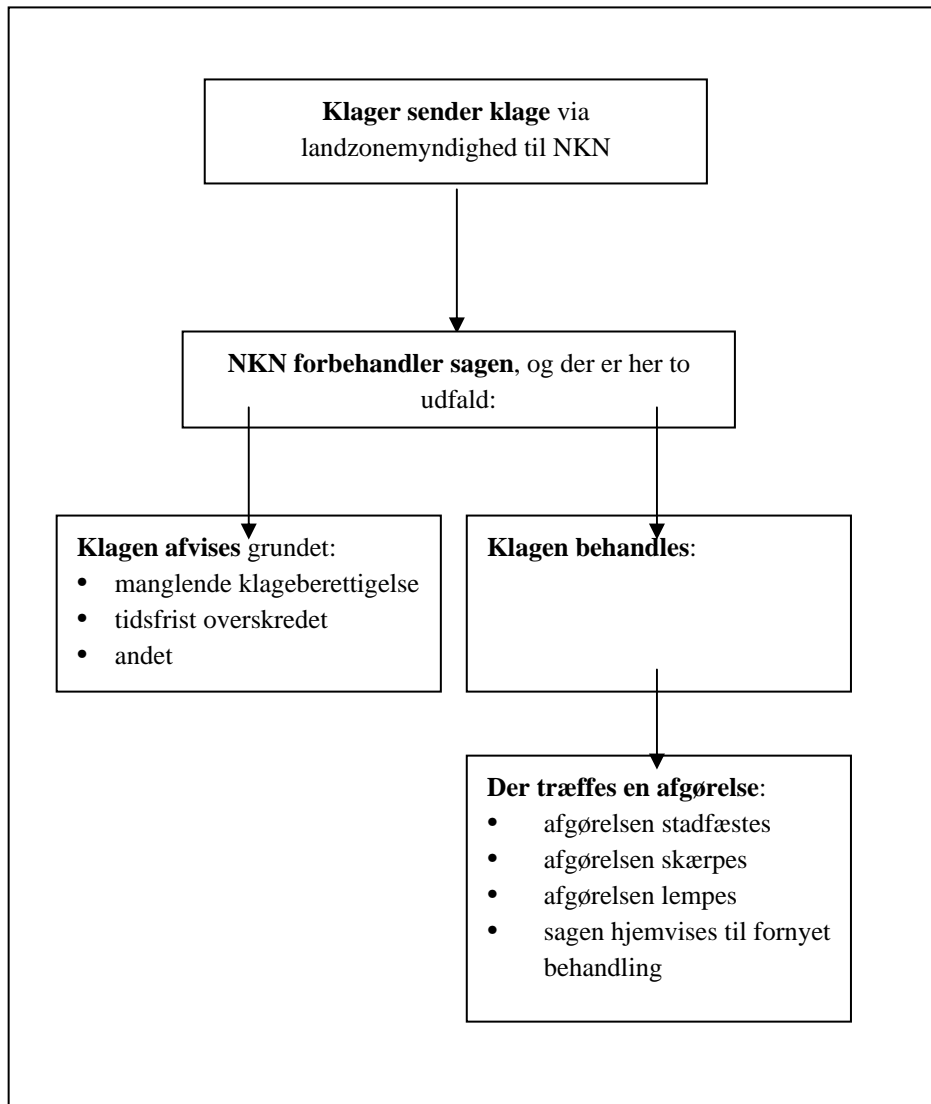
**Klager sender klage** via landzonemyndighed til NKN

**NKN forbehandler sagen**, og der er her to udfald:

**Klagen afvises** grundet:
- manglende klageberettigelse
- tidsfrist overskredet
- andet

**Klagen behandles**:

**Der træffes en afgørelse**:
- afgørelsen stadfæstes
- afgørelsen skærpes
- afgørelsen lempes
- sagen hjemvises til fornyet behandling